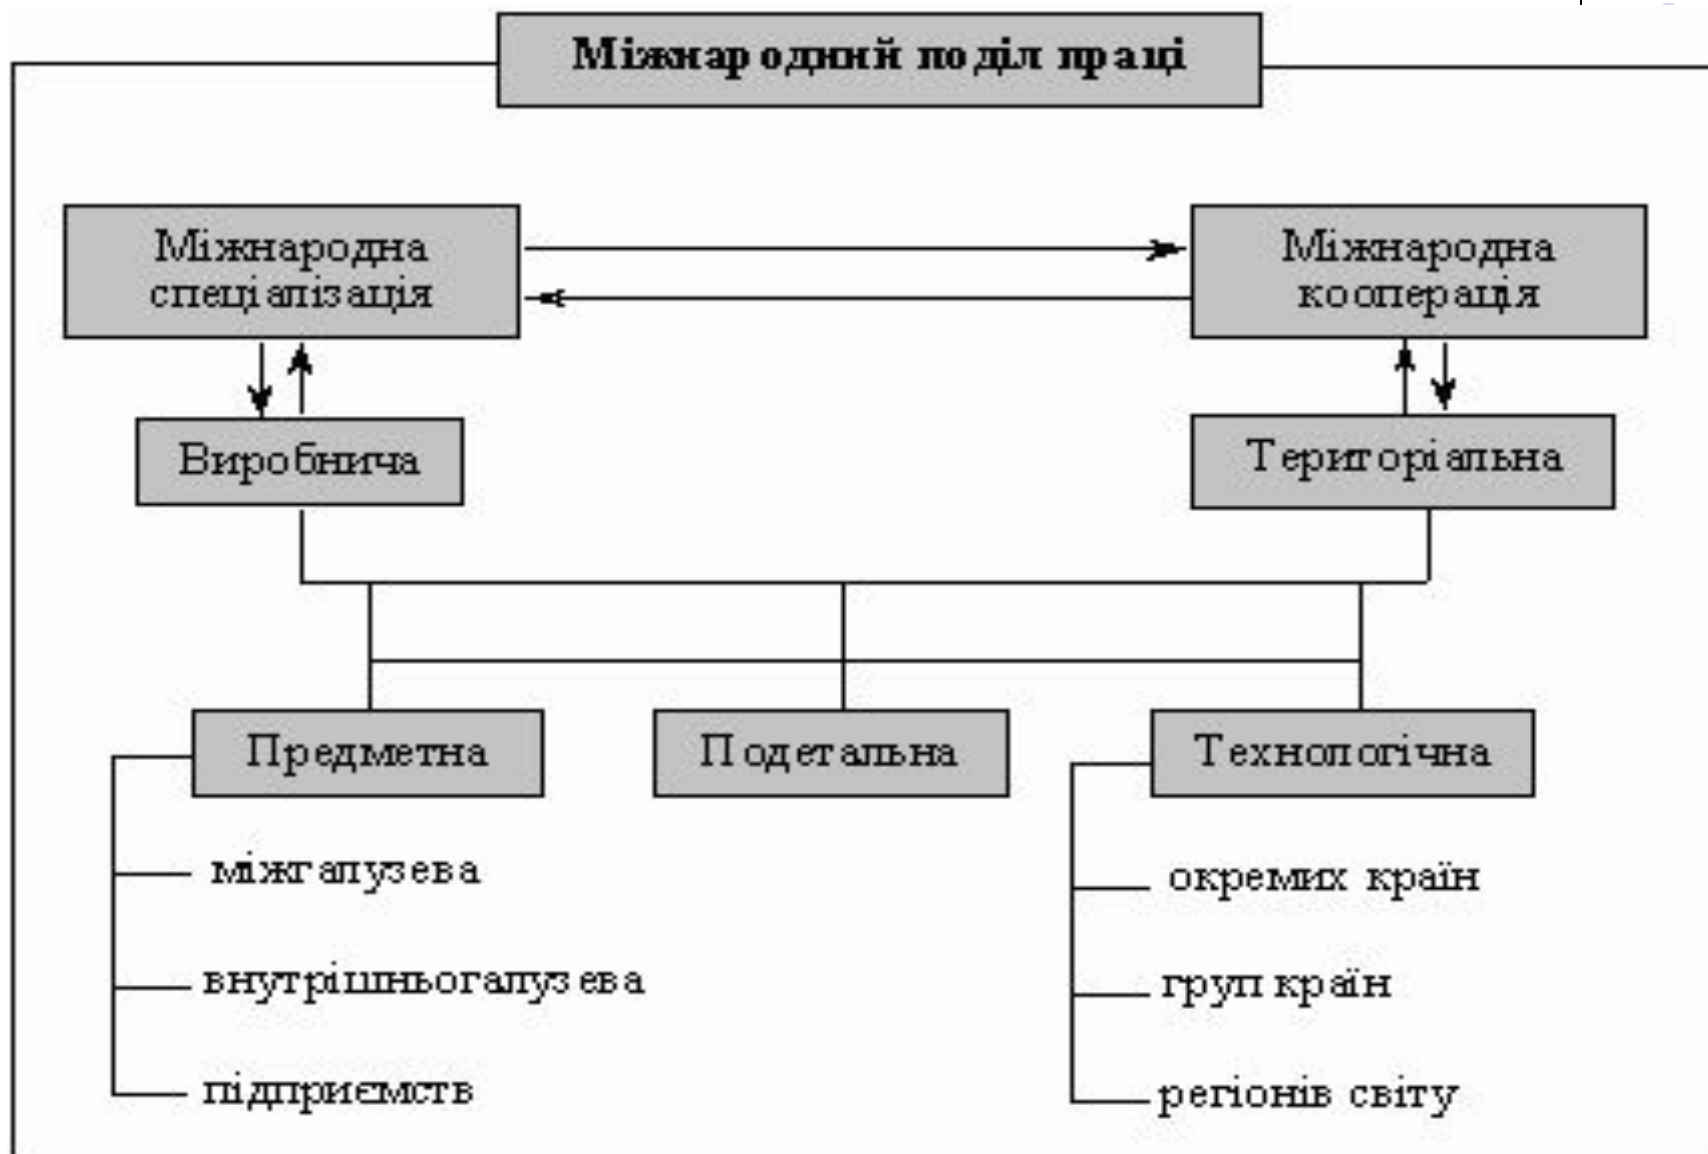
Міжнародний поділ праці

Міжнародна спеціалізація

Міжнародна кооперація

Виробнича

Територіальна

Предметна

Подетальна

Технологічна

міжгалузева

внутрішньогалузева

підприємств

окремих країн

груп країн

регіонів світу